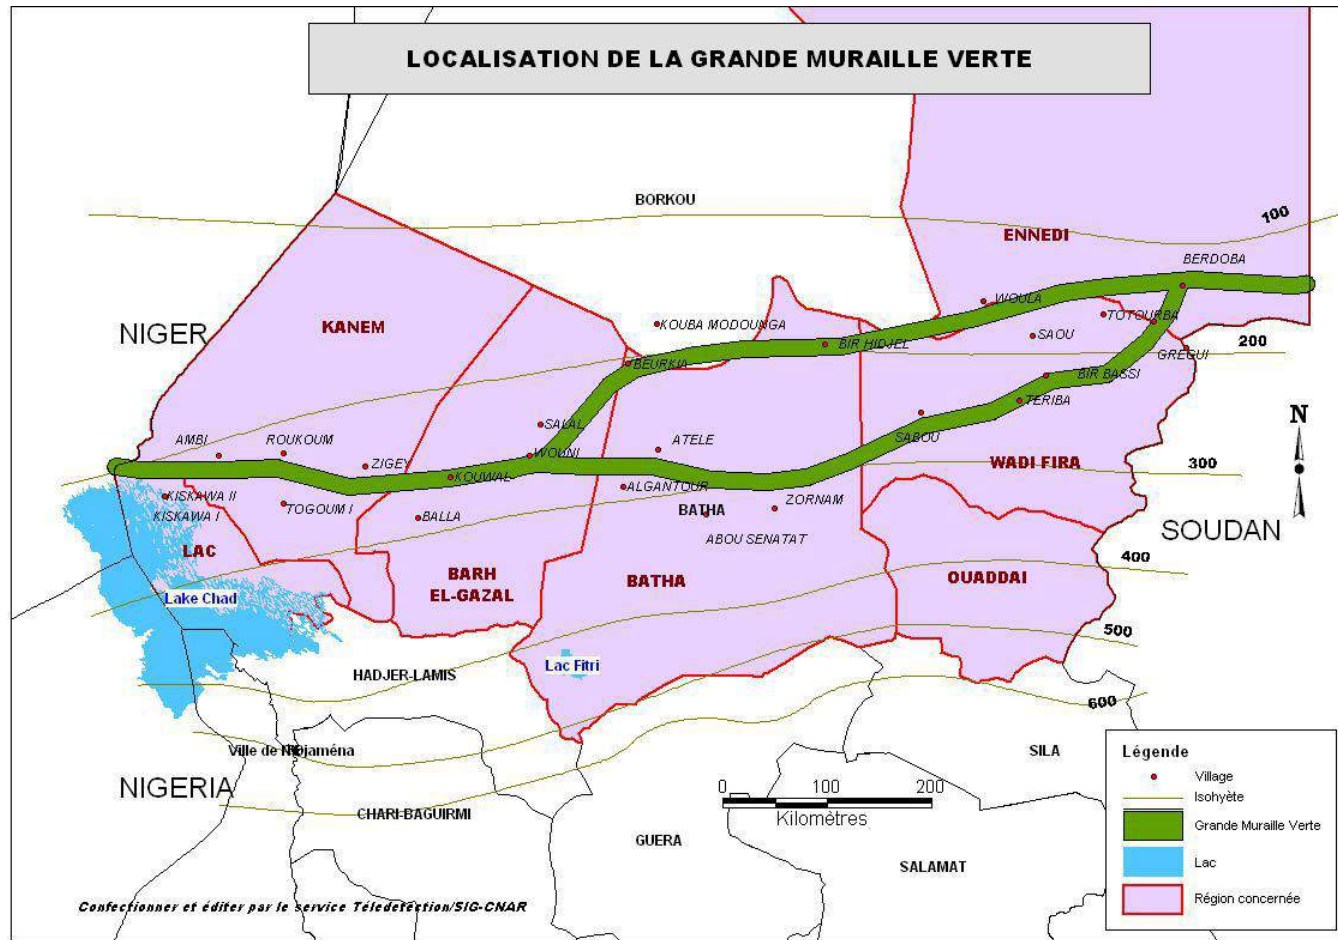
LOCALISATION DE LA GRANDE MURAILLE VERTE

BORKOU

100

ENNEDI

BERDOBA

NIGER

KANEM

KOUBA MODOUNGA

WOULA

TOTOUBA

SAOU

BIR HIDJEL

200

BEURKIA

GREGUI

BIR BASSI

TERIBA

N

SALAL

AMBI

ROUKOUM

ATELE

SABOU

ZIGEY

WOUNI

300

KOUWAL

WADI FIRA

KISKAWA II

ALGANTOUR

KISKAWA I

TOGOUM I

ZORNAM

BALLA

BATHA

SOUDAN

ABOU SENATAT

LAC

400

BARH EL-GAZAL

BATHA

OUADDAI

Lake Chad

500

Lac Fitri

HADJER-LAMIS

600

Ville de N'Djaména

SILA

NIGERIA

0

100

200

Kilomètres

CHARI-BAGUIRMI

GUERA

SALAMAT

Légende

Village

Isohyète

Grande Muraille Verte

Lac

Région concernée

Confectionner et éditer par le service Télédetection/SIG-CNAR